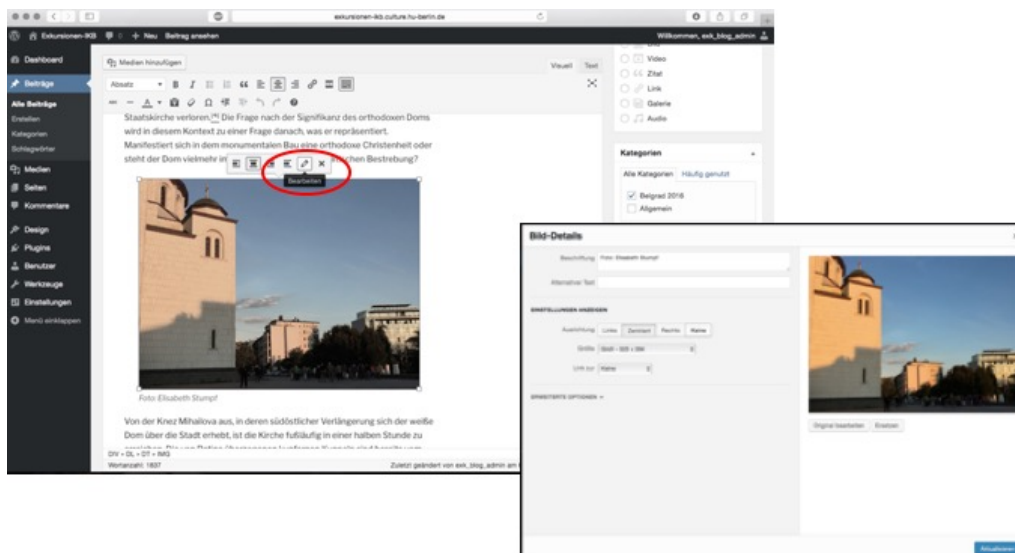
exkursionen-ikb.culture.hu-berlin.de

Exkursionen-IKB + Neu Beitrag ansehen
Willkommen, exk_blog_admin

Dashboard
Beiträge
Alle Beiträge
Erstellen
Kategorien
Schlagwörter
Medien
Seiten
Kommentare
Design
Plugins
Benutzer
Werkzeuge
Einstellungen
Menü einklappen

Medien hinzufügen
Visuell Text
Absatz

Staatskirche verloren. Die Frage nach der Signifikanz des orthodoxen Doms wird in diesem Kontext zu einer Frage danach, was er repräsentiert. Manifestiert sich in dem monumentalen Bau eine orthodoxe Christenheit oder steht der Dom vielmehr in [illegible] chen Bestrebung?

Bearbeiten

Foto: Elisabeth Stumpf

Von der Knez Mihailova aus, in deren südöstlicher Verlängerung sich der weiße Dom über die Stadt erhebt, ist die Kirche fußläufig in einer halben Stunde zu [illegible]

DIV » DL » DT » IMG
Wortanzahl: 1837
Zuletzt geändert von exk_blog_admin am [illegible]

Video
Zitat
Link
Galerie
Audio

Kategorien
Alle Kategorien Häufig genutzt
Belgrad 2016
Allgemein

Bild-Details
Beschriftung Foto: Elisabeth Stumpf
Alternativer Text
EINSTELLUNGEN ANZEIGEN
Ausrichtung Links Zentriert Rechts Keine
Größe Groß – 525 × 394
Link zu Keine
ERWEITERTE OPTIONEN
Original bearbeiten Ersetzen
Aktualisieren